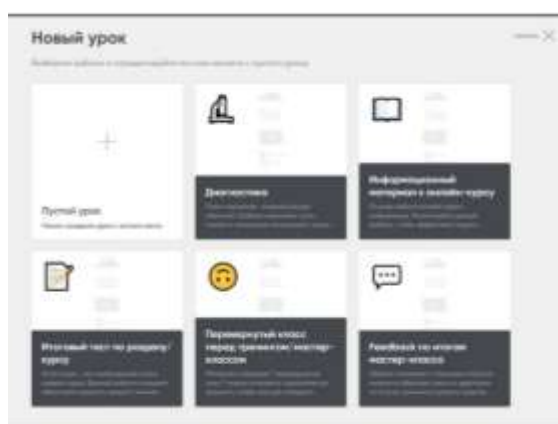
Новый урок

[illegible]

+

Пустой урок

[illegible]

Диагностика

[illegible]

Информационный материал к онлайн-курсу

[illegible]

Итоговый тест по разделу/курсу

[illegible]

Перевернутый класс перед тренингом/мастер-классом

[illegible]

Feedback по итогам мастер-класса

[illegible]